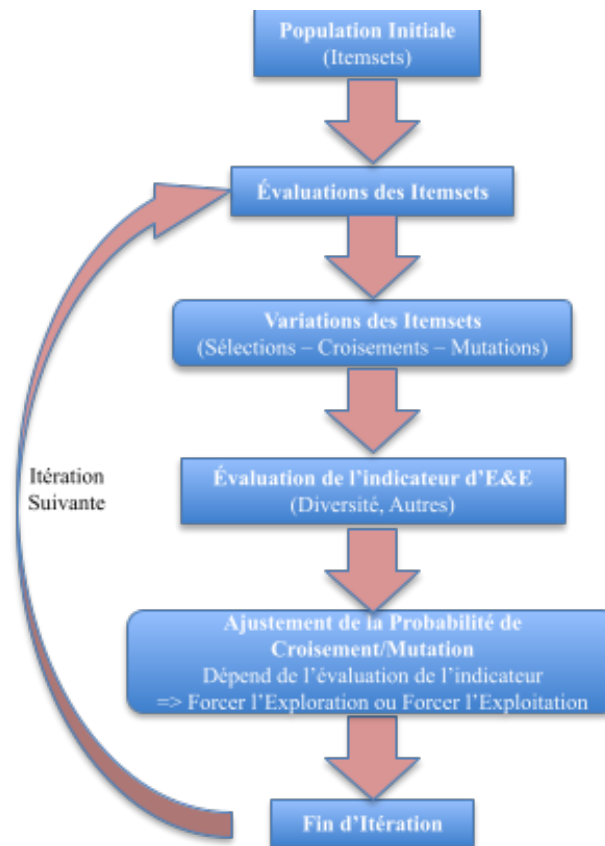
Population Initiale
(Itemsets)

Évaluations des Itemsets

Variations des Itemsets
(Sélections – Croisements – Mutations)

Évaluation de l’indicateur d’E&E
(Diversité, Autres)

Ajustement de la Probabilité de Croisement/Mutation
Dépend de l’évaluation de l’indicateur
=> Forcer l’Exploration ou Forcer l’Exploitation

Fin d’Itération

Itération
Suivante